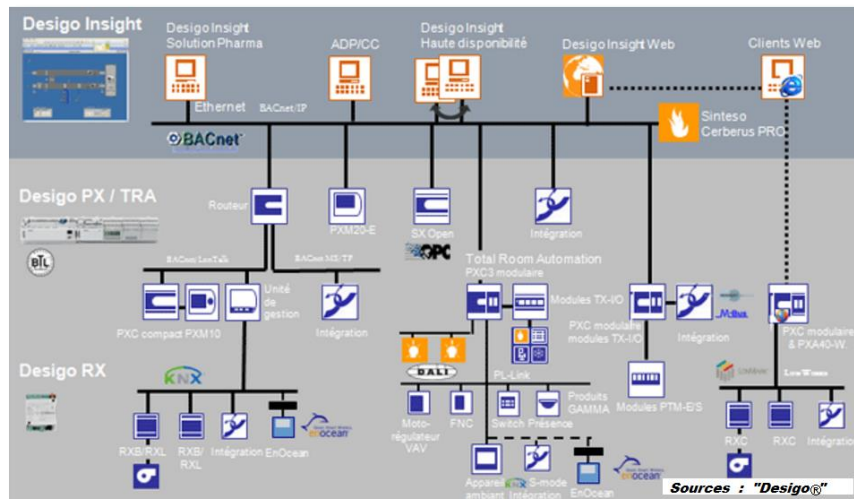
Desigo Insight

Desigo Insight Solution Pharma

ADP/CC

Desigo Insight Haute disponibilité

Desigo Insight Web

Clients Web

Ethernet

BACnet/IP

BACnet

Sinteso Cerberus PRO

Desigo PX / TRA

Routeur

PXM20-E

SX Open

OPC

Intégration

BTL

BACnet LonTalk

BACnet MS/TP

Total Room Automation PXC3 modulaire

PXC compact PXM10

Unité de gestion

Intégration

Modules TX-I/O

PXC modulaire modules TX-I/O

Intégration

Modbus

PXC modulaire & PXA40-W

Desigo RX

KNX

DALI

PL-Link

Produits GAMMA

LonWorks

Modules PTM-E/S

Moto-régulateur VAV

FNC

Switch

Présence

RXB/RXL

RXB/RXL

Intégration

EnOcean

enocean

Appareil ambiant

KNX S-mode

Intégration

EnOcean

RXC

RXC

Intégration

Sources : "Desigo®"